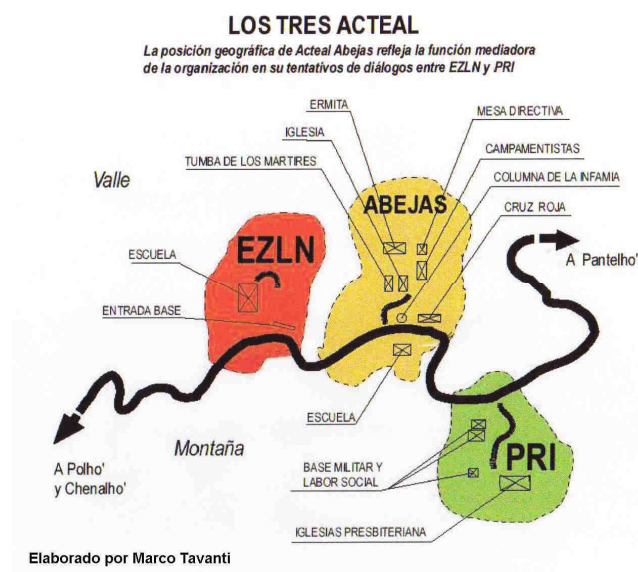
LOS TRES ACTEAL

La posición geográfica de Acteal Abejas refleja la función mediadora de la organización en su tentativos de diálogos entre EZLN y PRI

ERMITA

MESA DIRECTIVA

IGLESIA

CAMPAMENTISTAS

TUMBA DE LOS MARTIRES

COLUMNA DE LA INFAMIA

Valle

ABEJAS

CRUZ ROJA

EZLN

A Pantelho'

ESCUELA

ENTRADA BASE

ESCUELA

Montaña

PRI

A Polho' y Chenalho'

BASE MILITAR Y LABOR SOCIAL

IGLESIAS PRESBITERIANA

Elaborado por Marco Tavanti